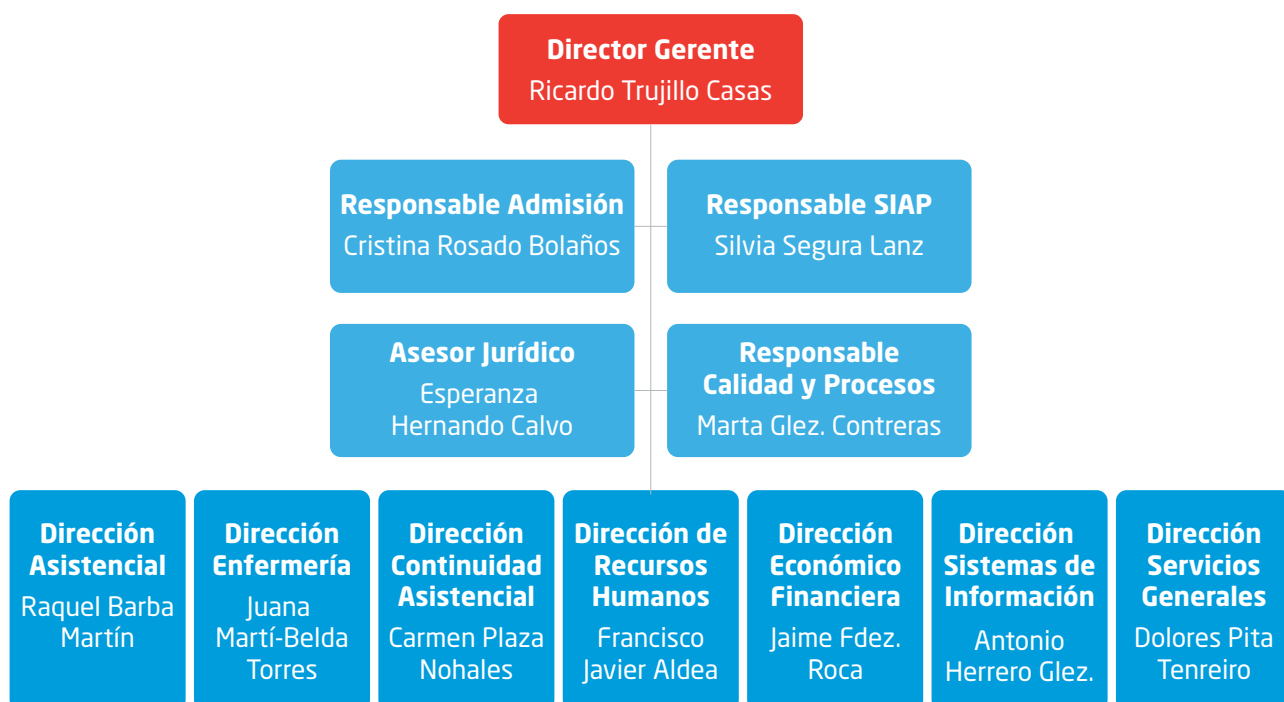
Director Gerente
Ricardo Trujillo Casas

Responsable Admisión
Cristina Rosado Bolaños

Responsable SIAP
Silvia Segura Lanz

Asesor Jurídico
Esperanza Hernando Calvo

Responsable Calidad y Procesos
Marta Glez. Contreras

Dirección Asistencial
Raquel Barba Martín

Dirección Enfermería
Juana Martí-Belda Torres

Dirección Continuidad Asistencial
Carmen Plaza Nohales

Dirección de Recursos Humanos
Francisco Javier Aldea

Dirección Económico Financiera
Jaime Fdez. Roca

Dirección Sistemas de Información
Antonio Herrero Glez.

Dirección Servicios Generales
Dolores Pita Tenreiro